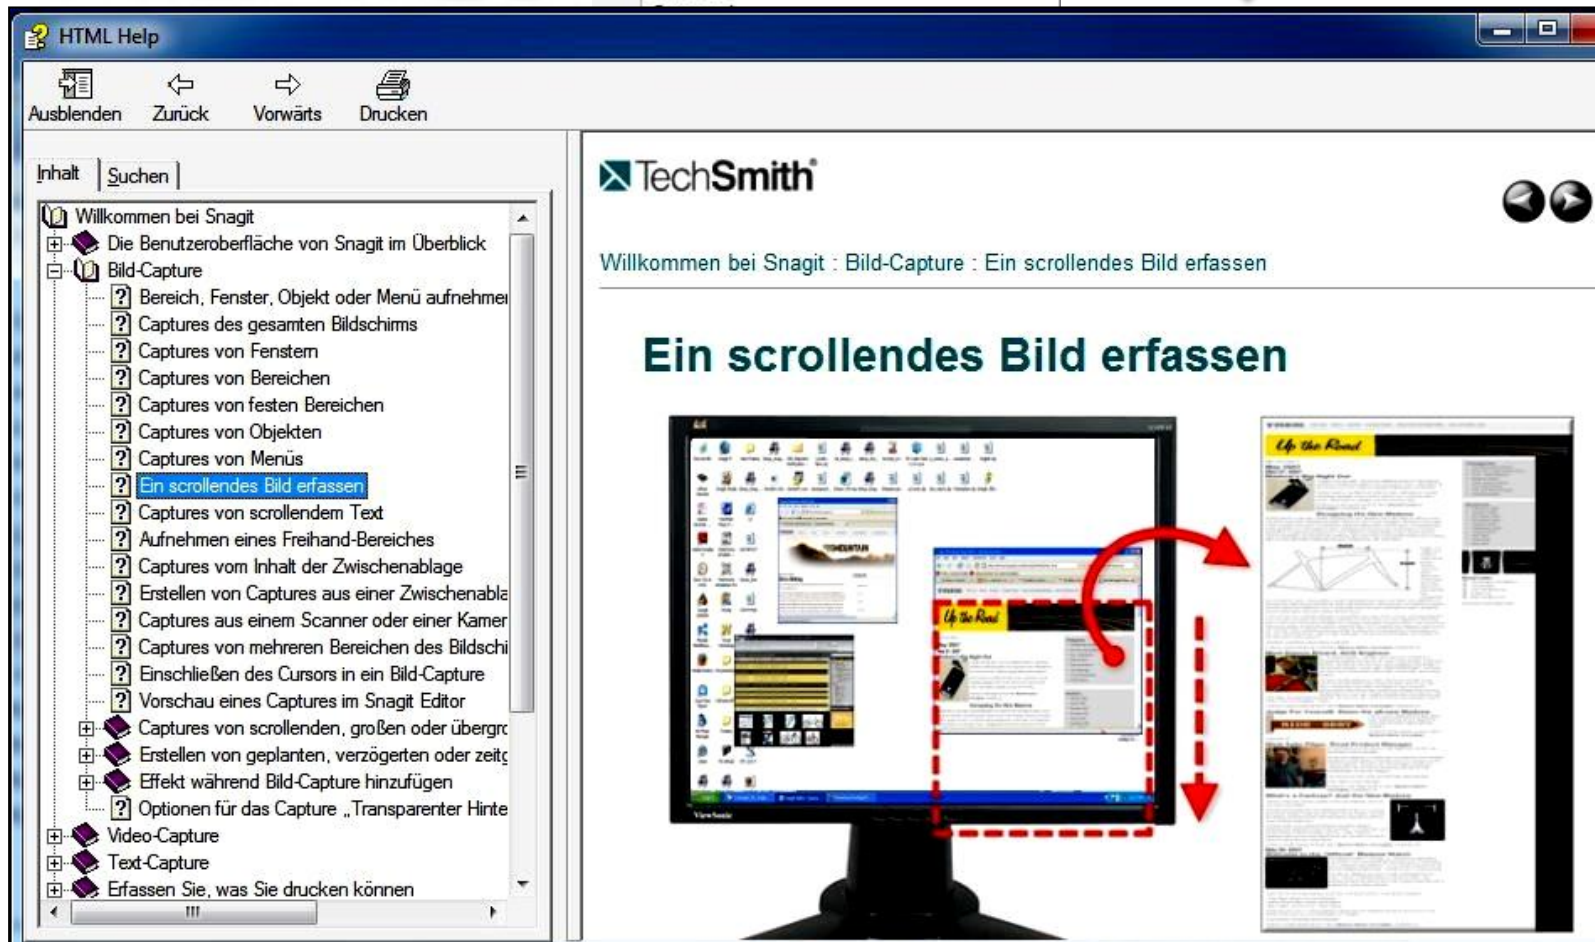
HTML Help

Ausblenden Zurück Vorwärts Drucken

Inhalt | Suchen

Willkommen bei Snagit
Die Benutzeroberfläche von Snagit im Überblick
Bild-Capture
Bereich, Fenster, Objekt oder Menü aufnehmei
Captures des gesamten Bildschirms
Captures von Fenstern
Captures von Bereichen
Captures von festen Bereichen
Captures von Objekten
Captures von Menüs
Ein scrollendes Bild erfassen
Captures von scrollendem Text
Aufnehmen eines Freihand-Bereiches
Captures vom Inhalt der Zwischenablage
Erstellen von Captures aus einer Zwischenabla
Captures aus einem Scanner oder einer Kamer
Captures von mehreren Bereichen des Bildschi
Einschließen des Cursors in ein Bild-Capture
Vorschau eines Captures im Snagit Editor
Captures von scrollenden, großen oder übergrc
Erstellen von geplanten, verzögerten oder zeitç
Effekt während Bild-Capture hinzufügen
Optionen für das Capture „Transparenter Hinte
Video-Capture
Text-Capture
Erfassen Sie, was Sie drucken können

TechSmith

Willkommen bei Snagit : Bild-Capture : Ein scrollendes Bild erfassen

Ein scrollendes Bild erfassen

Up the Road

Up the Road